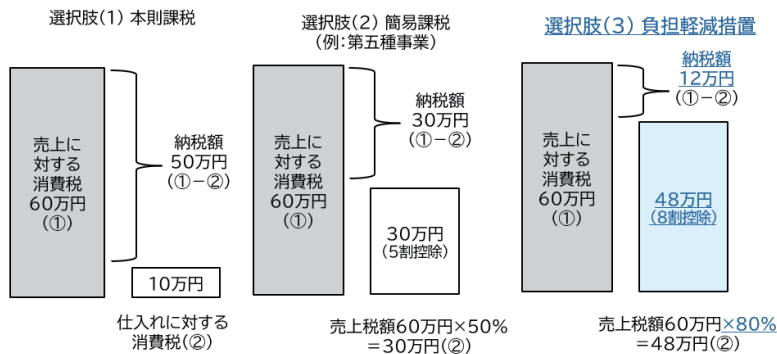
選択肢(1) 本則課税

売上に対する消費税60万円(①)

納税額50万円(①−②)

10万円

仕入れに対する消費税(②)

選択肢(2) 簡易課税
(例:第五種事業)

売上に対する消費税60万円(①)

納税額30万円(①−②)

30万円
(5割控除)

売上税額60万円×50%
=30万円(②)

選択肢(3) 負担軽減措置

納税額12万円
(①−②)

売上に対する消費税60万円(①)

48万円
(8割控除)

売上税額60万円×80%
=48万円(②)